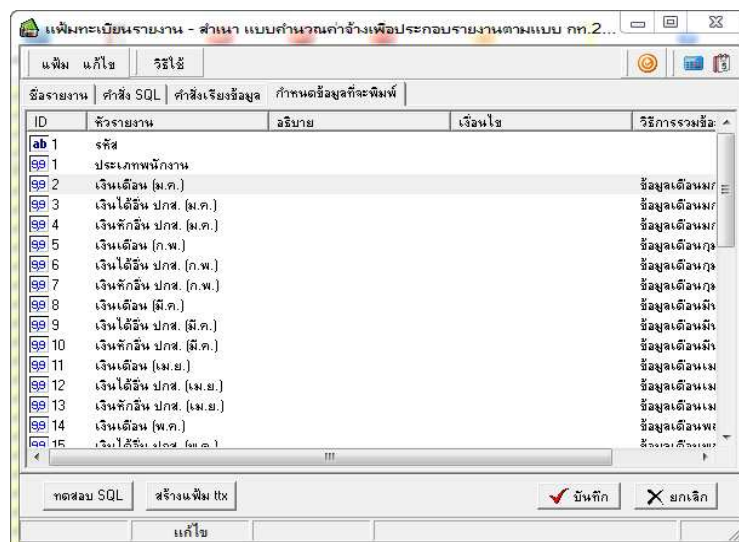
แฟ้มทะเบียนรายงาน - สำเนา แบบคำนวณค่าจ้างเพื่อประกอบรายงานตามแบบ กท.2...

แฟ้ม แก้ไข วิธีใช้

ชื่อรายงาน | คำสั่ง SQL | คำสั่งเรียงข้อมูล | กำหนดข้อมูลที่จะพิมพ์

| ID | หัวรายงาน | อธิบาย | เงื่อนไข | วิธีการรวมข้อ |
|---|---|---|---|---|
| ab 1 | รหัส | | | |
| 99 1 | ประเภทพนักงาน | | | |
| 99 2 | เงินเดือน (ม.ค.) | | | ข้อมูลเดือนม |
| 99 3 | เงินได้อื่น ปกส. (ม.ค.) | | | ข้อมูลเดือนม |
| 99 4 | เงินหักอื่น ปกส. (ม.ค.) | | | ข้อมูลเดือนม |
| 99 5 | เงินเดือน (ก.พ.) | | | ข้อมูลเดือนกุ |
| 99 6 | เงินได้อื่น ปกส. (ก.พ.) | | | ข้อมูลเดือนกุ |
| 99 7 | เงินหักอื่น ปกส. (ก.พ.) | | | ข้อมูลเดือนกุ |
| 99 8 | เงินเดือน (มี.ค.) | | | ข้อมูลเดือนมี |
| 99 9 | เงินได้อื่น ปกส. (มี.ค.) | | | ข้อมูลเดือนมี |
| 99 10 | เงินหักอื่น ปกส. (มี.ค.) | | | ข้อมูลเดือนมี |
| 99 11 | เงินเดือน (เม.ย.) | | | ข้อมูลเดือนเม |
| 99 12 | เงินได้อื่น ปกส. (เม.ย.) | | | ข้อมูลเดือนเม |
| 99 13 | เงินหักอื่น ปกส. (เม.ย.) | | | ข้อมูลเดือนเม |
| 99 14 | เงินเดือน (พ.ค.) | | | ข้อมูลเดือนพ |
| 99 15 | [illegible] | | | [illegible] |

ทดสอบ SQL    สร้างแฟ้ม ttx    บันทึก    ยกเลิก

แก้ไข